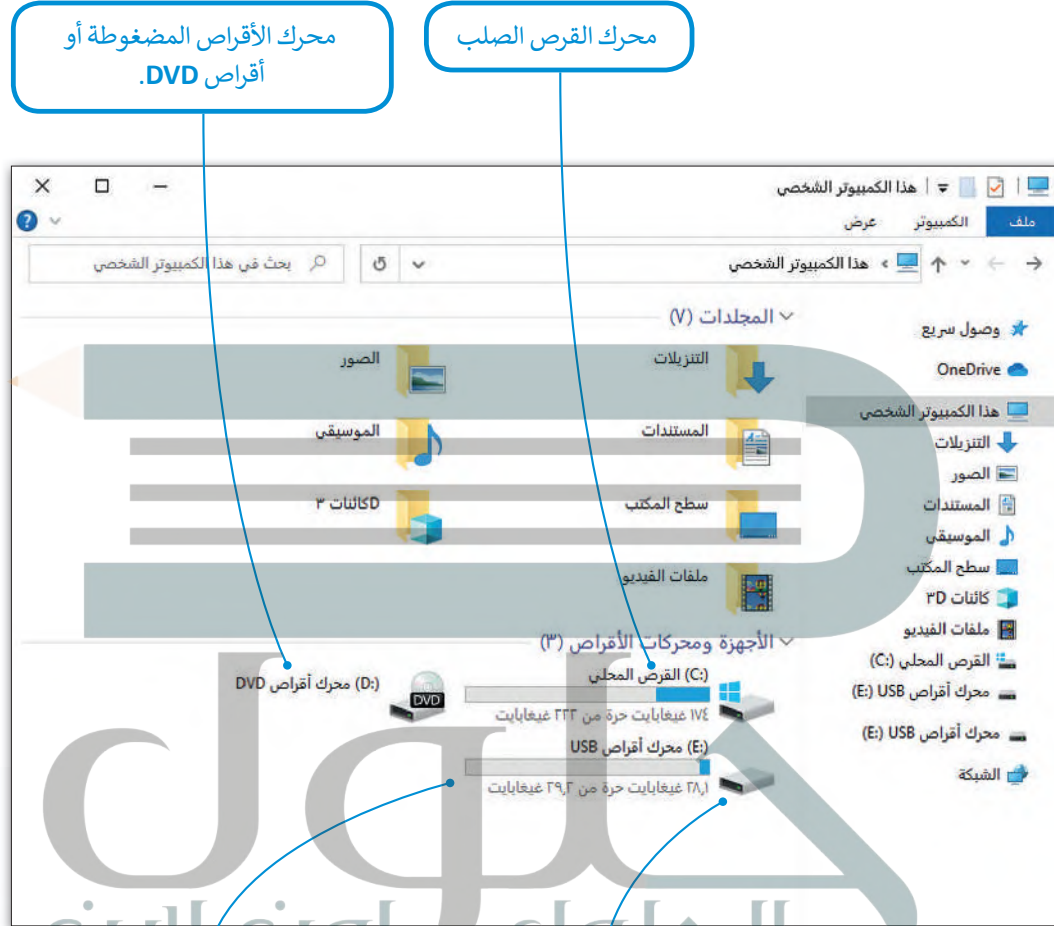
محرك الأقراص المضغوطة أو أقراص DVD.

محرك القرص الصلب

هذا الكمبيوتر الشخصي

ملف
الكمبيوتر
عرض

هذا الكمبيوتر الشخصي
بحث في هذا الكمبيوتر الشخصي

المجلدات (٧)

التنزيلات
الصور
المستندات
الموسيقى
سطح المكتب
كائنات ٣D
ملفات الفيديو

الأجهزة ومحركات الأقراص (٣)

(C:) القرص المحلي
١٧٤ غيغابايت حرة من ٢٣٣ غيغابايت
(D:) محرك أقراص DVD
(E:) محرك أقراص USB
٢٨,١ غيغابايت حرة من ٢٩,٢ غيغابايت

وصول سريع
OneDrive
هذا الكمبيوتر الشخصي
التنزيلات
الصور
المستندات
الموسيقى
سطح المكتب
كائنات ٣D
ملفات الفيديو
القرص المحلي (C:)
محرك أقراص USB (E:)
محرك أقراص USB (E:)
الشبكة